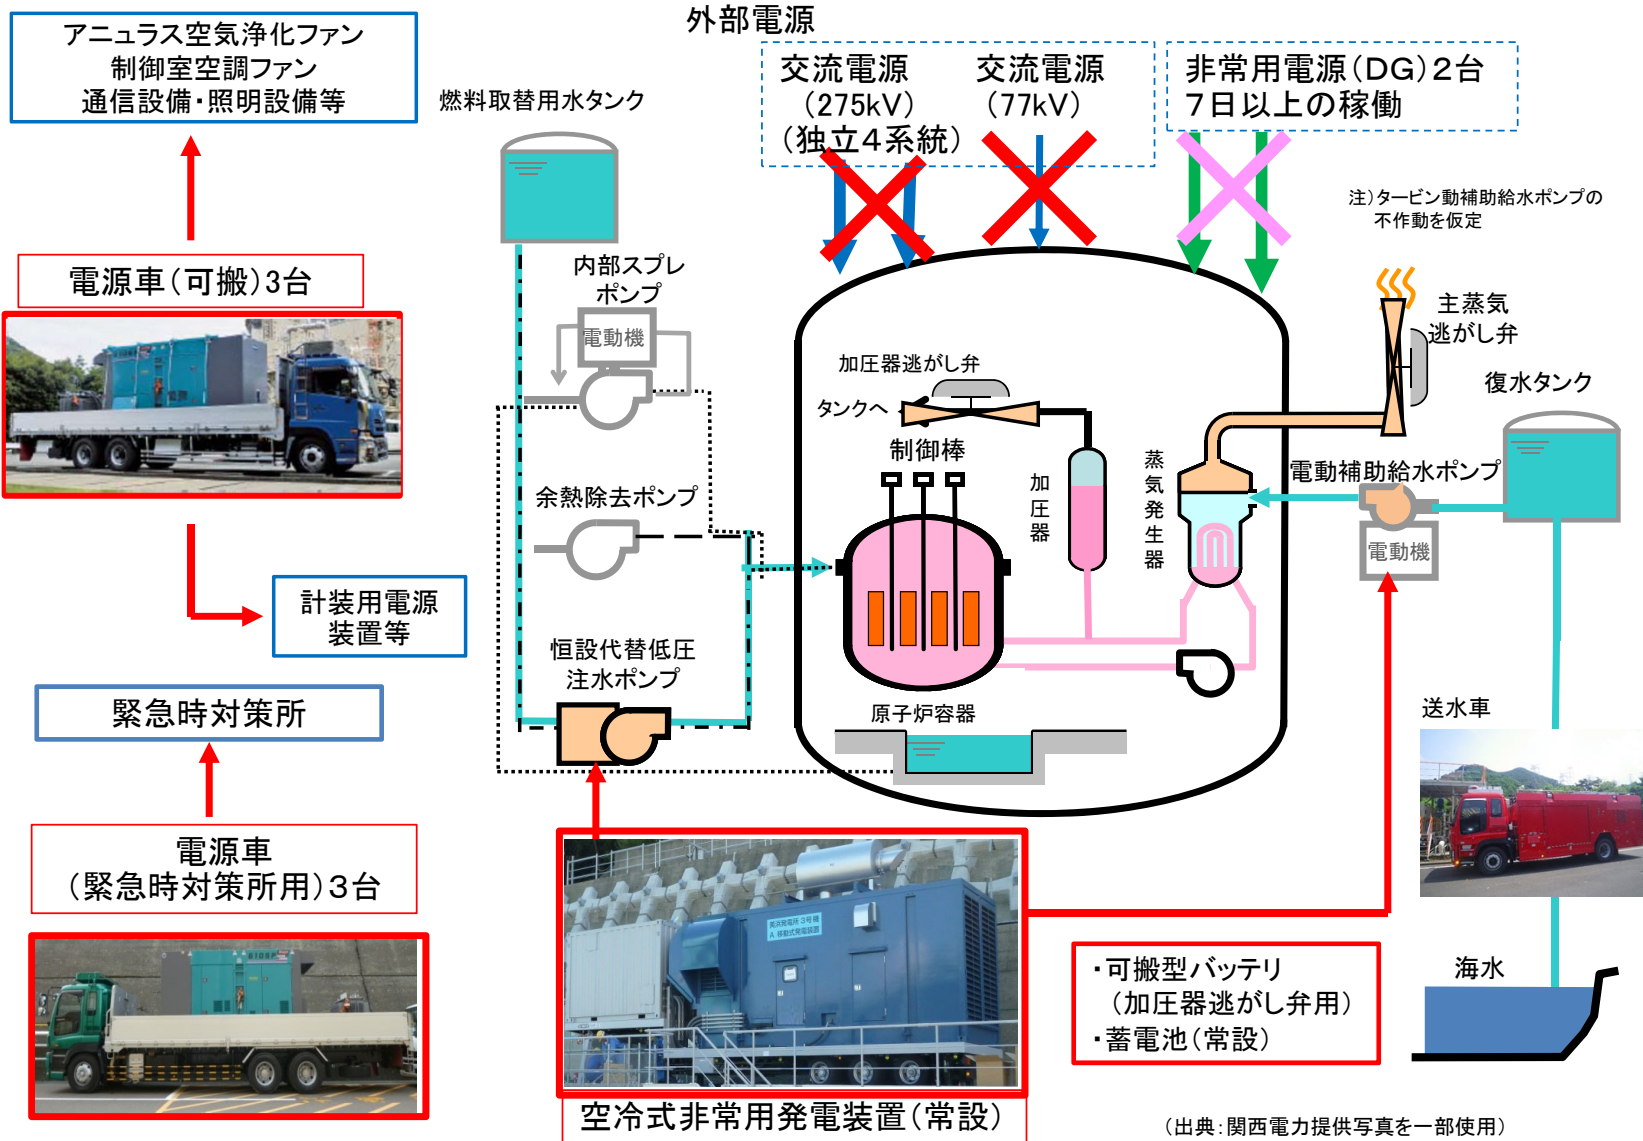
アニュラス空気浄化ファン
制御室空調ファン
通信設備・照明設備等

燃料取替用水タンク

外部電源

交流電源
（275kV）
（独立4系統）

交流電源
（77kV）

非常用電源（DG）2台
7日以上の稼働

注）タービン動補助給水ポンプの不作動を仮定

電源車（可搬）3台

内部スプレポンプ

電動機

主蒸気逃がし弁

加圧器逃がし弁

タンクへ

復水タンク

制御棒

加圧器

蒸気発生器

電動補助給水ポンプ

電動機

余熱除去ポンプ

計装用電源装置等

恒設代替低圧注水ポンプ

緊急時対策所

原子炉容器

送水車

電源車
（緊急時対策所用）3台

・可搬型バッテリ
（加圧器逃がし弁用）
・蓄電池（常設）

海水

空冷式非常用発電装置（常設）

（出典：関西電力提供写真を一部使用）